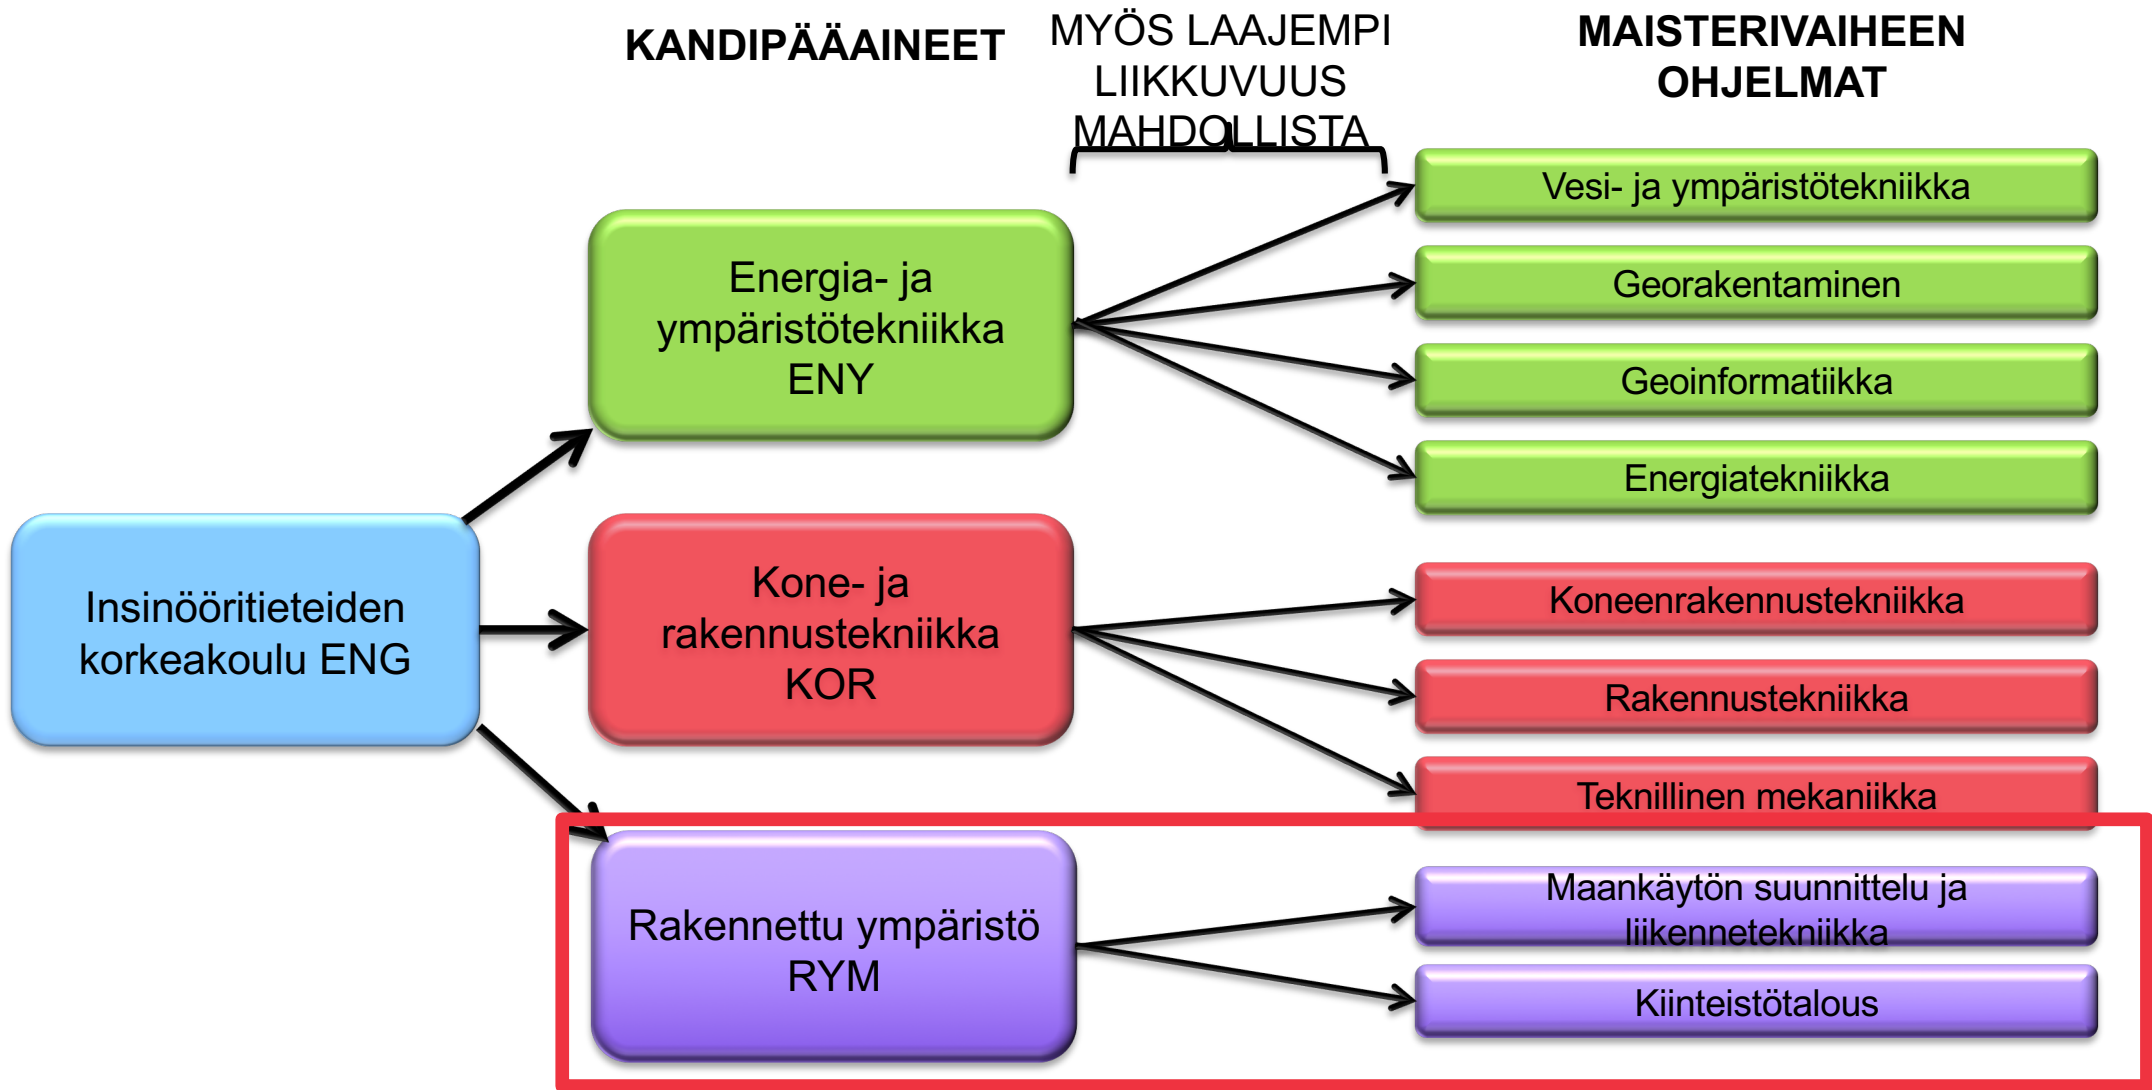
KANDIPÄÄAINEET

MYÖS LAAJEMPI LIIKKUVUUS MAHDOLLISTA

MAISTERIVAIHEEN OHJELMAT

Insinööritieteiden korkeakoulu ENG

Energia- ja ympäristötekniikka ENY

Kone- ja rakennustekniikka KOR

Rakennettu ympäristö RYM

Vesi- ja ympäristötekniikka

Georakentaminen

Geoinformatiikka

Energiatekniikka

Koneenrakennustekniikka

Rakennustekniikka

Teknillinen mekaniikka

Maankäytön suunnittelu ja liikennetekniikka

Kiinteistötalous